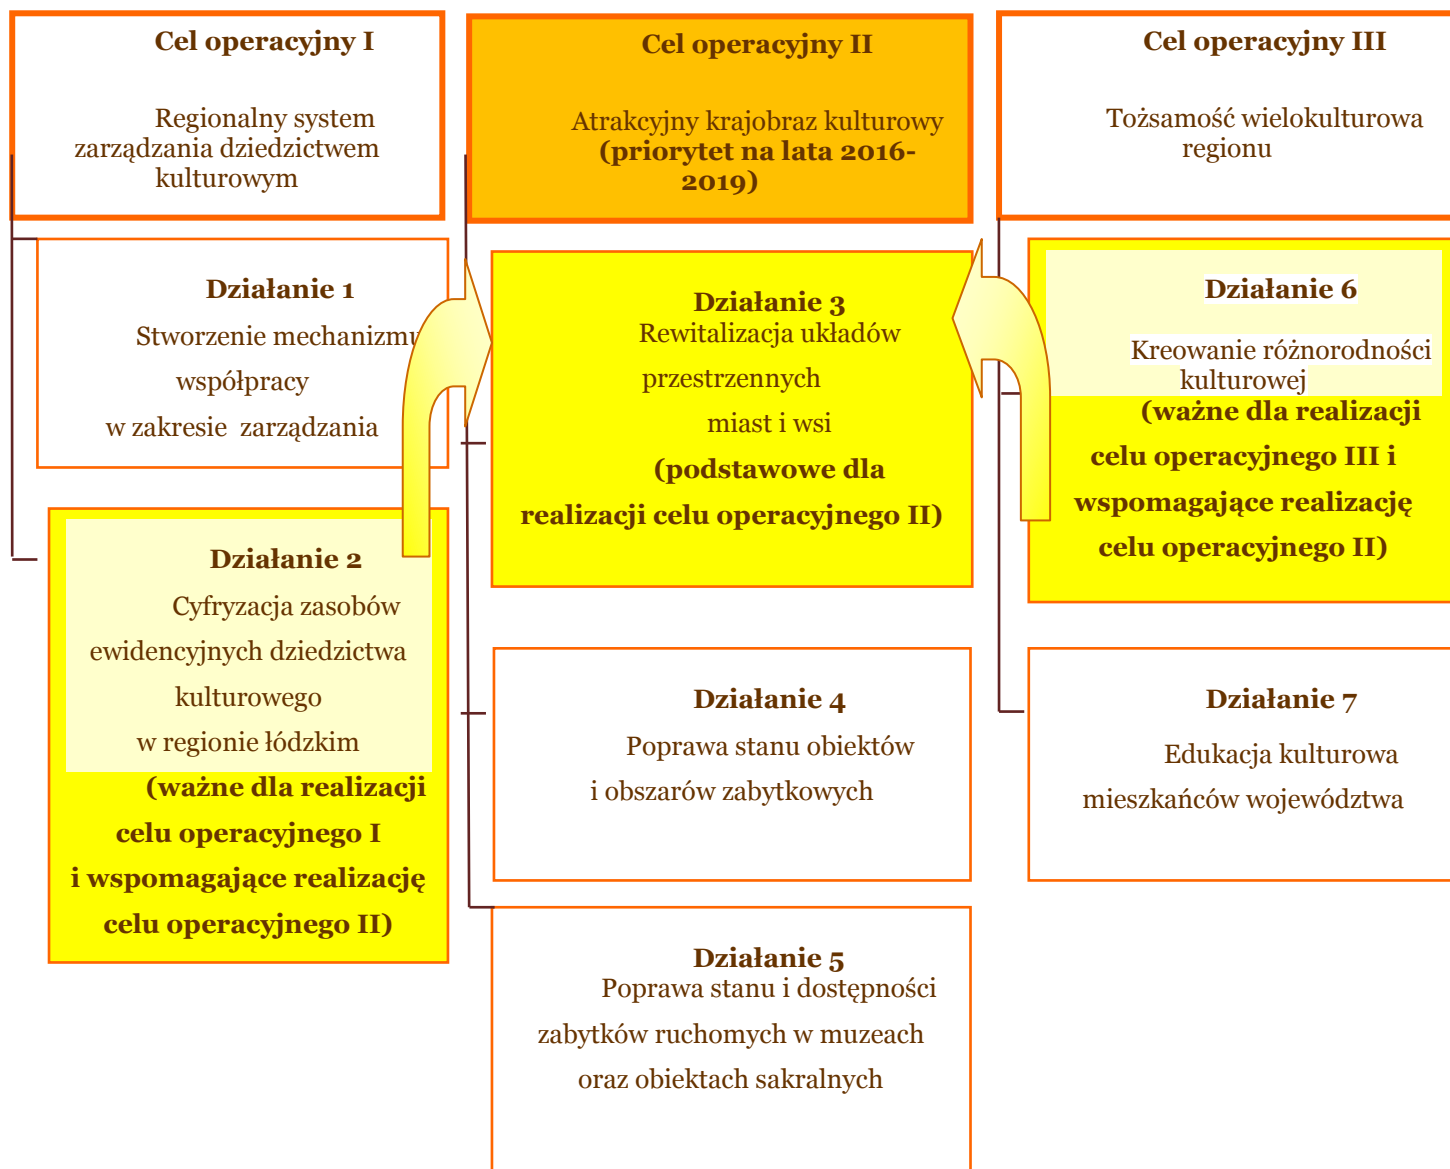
Cel operacyjny I

Regionalny system zarządzania dziedzictwem kulturowym

Cel operacyjny II

Atrakcyjny krajobraz kulturowy (priorytet na lata 2016-2019)

Cel operacyjny III

Tożsamość wielokulturowa regionu

Działanie 1

Stworzenie mechanizmu współpracy w zakresie zarządzania

Działanie 3

Rewitalizacja układów przestrzennych miast i wsi (podstawowe dla realizacji celu operacyjnego II)

Działanie 6

Kreowanie różnorodności kulturowej (ważne dla realizacji celu operacyjnego III i wspomagające realizację celu operacyjnego II)

Działanie 2

Cyfryzacja zasobów ewidencyjnych dziedzictwa kulturowego w regionie łódzkim (ważne dla realizacji celu operacyjnego I i wspomagające realizację celu operacyjnego II)

Działanie 4

Poprawa stanu obiektów i obszarów zabytkowych

Działanie 7

Edukacja kulturowa mieszkańców województwa

Działanie 5

Poprawa stanu i dostępności zabytków ruchomych w muzeach oraz obiektach sakralnych